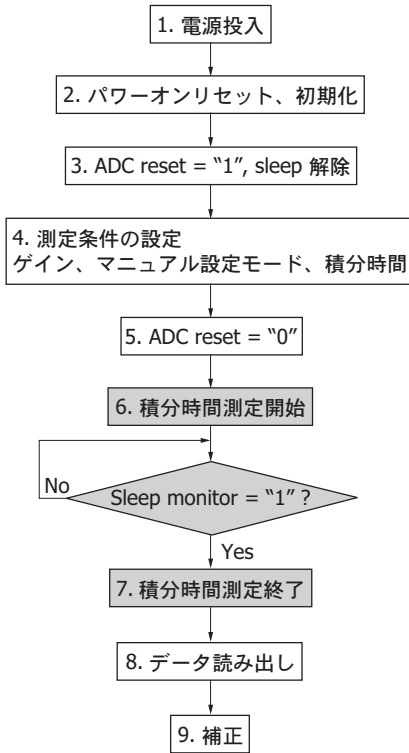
1. 電源投入

2. パワーオンリセット、初期化

3. ADC reset = "1", sleep 解除

4. 測定条件の設定
ゲイン、マニュアル設定モード、積分時間

5. ADC reset = "0"

6. 積分時間測定開始

No

Sleep monitor = "1"?

Yes

7. 積分時間測定終了

8. データ読み出し

9. 補正